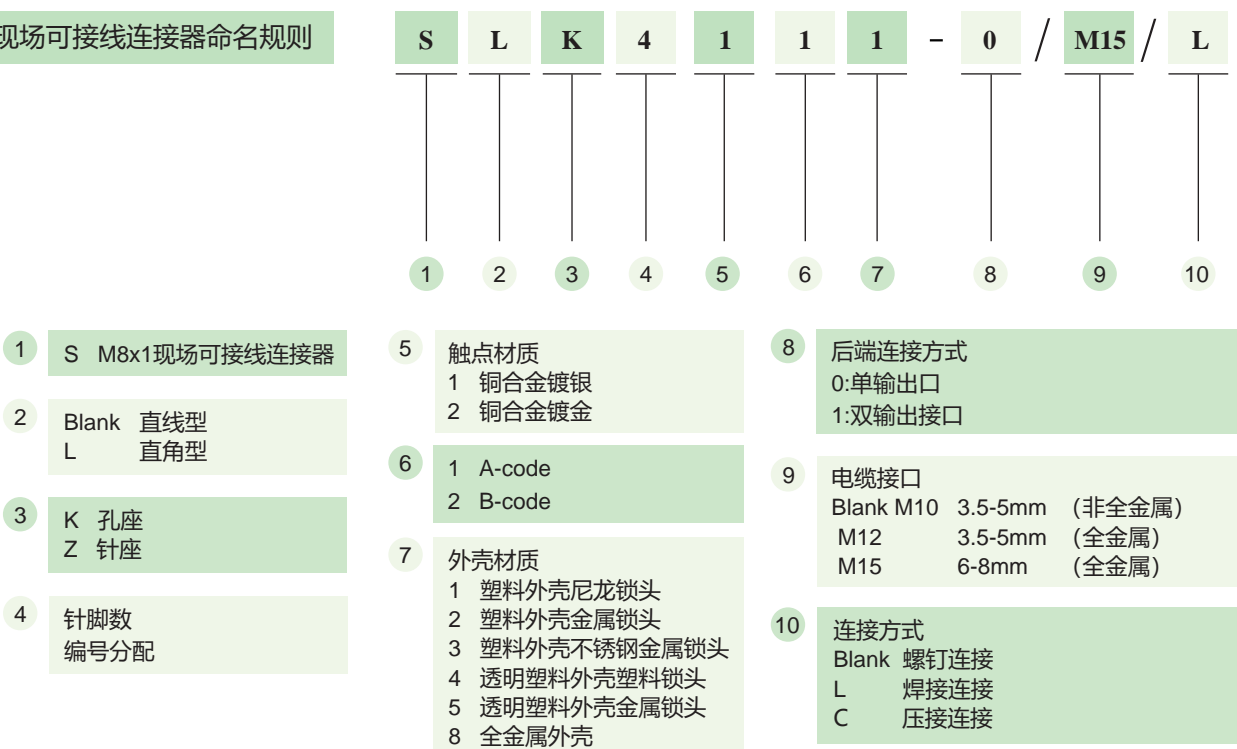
现场可接线连接器命名规则

S L K 4 1 1 1 - 0 / M15 / L

1 2 3 4 5 6 7 8 9 10

1 S M8x1现场可接线连接器

2 Blank 直线型
L 直角型

3 K 孔座
Z 针座

4 针脚数
编号分配

5 触点材质
1 铜合金镀银
2 铜合金镀金

6 1 A-code
2 B-code

7 外壳材质
1 塑料外壳尼龙锁头
2 塑料外壳金属锁头
3 塑料外壳不锈钢金属锁头
4 透明塑料外壳塑料锁头
5 透明塑料外壳金属锁头
8 全金属外壳

8 后端连接方式
0:单输出口
1:双输出接口

9 电缆接口
Blank M10 3.5-5mm （非全金属）
M12 3.5-5mm （全金属）
M15 6-8mm （全金属）

10 连接方式
Blank 螺钉连接
L 焊接连接
C 压接连接